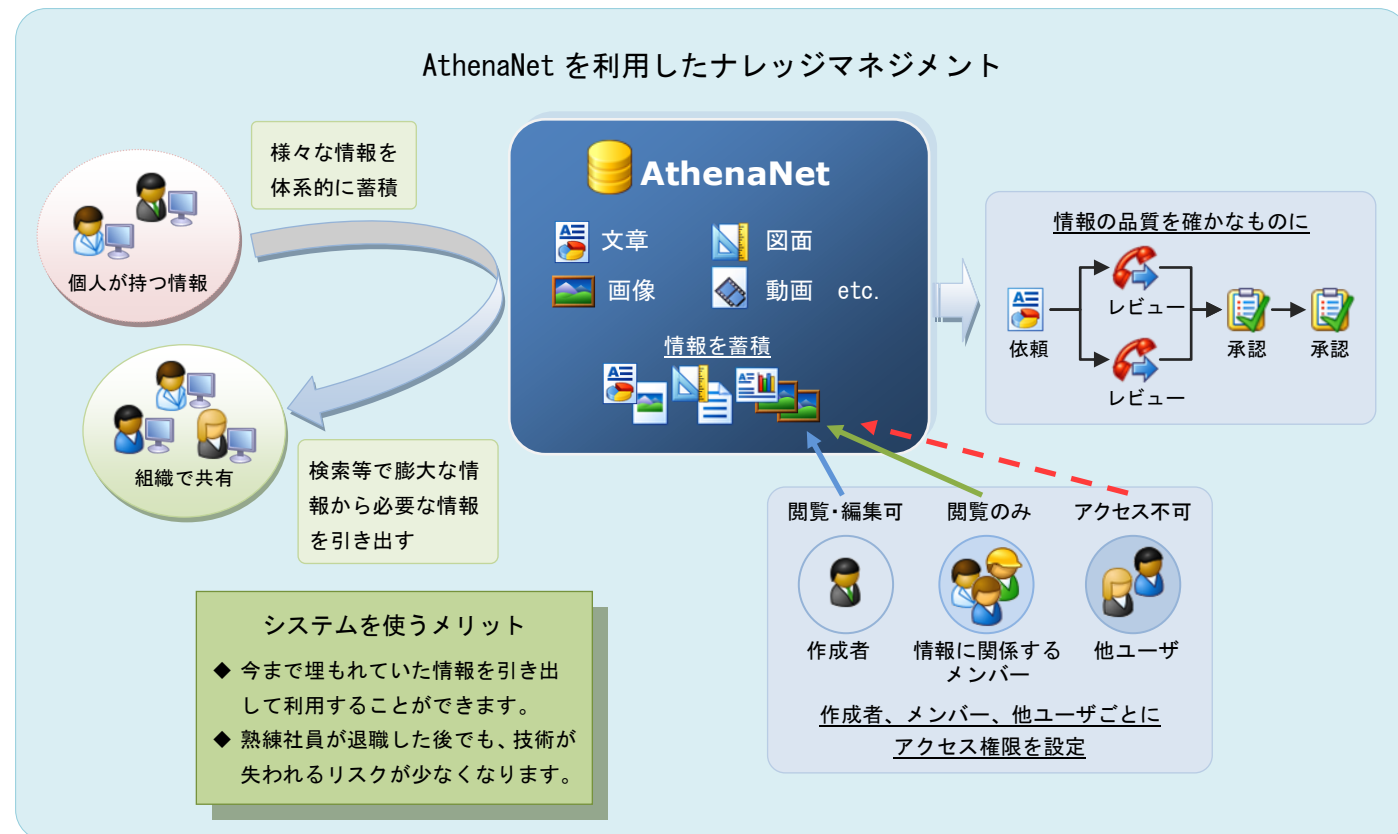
AthenaNet を利用したナレッジマネジメント

様々な情報を体系的に蓄積

個人が持つ情報

組織で共有

検索等で膨大な情報から必要な情報を引き出す

AthenaNet

文章

図面

画像

動画 etc.

情報を蓄積

情報の品質を確かなものに

依頼

レビュー

レビュー

承認

承認

閲覧･編集可

閲覧のみ

アクセス不可

作成者

情報に関係するメンバー

他ユーザ

作成者、メンバー、他ユーザごとにアクセス権限を設定

システムを使うメリット

◆ 今まで埋もれていた情報を引き出して利用することができます。

◆ 熟練社員が退職した後でも、技術が失われるリスクが少なくなります。